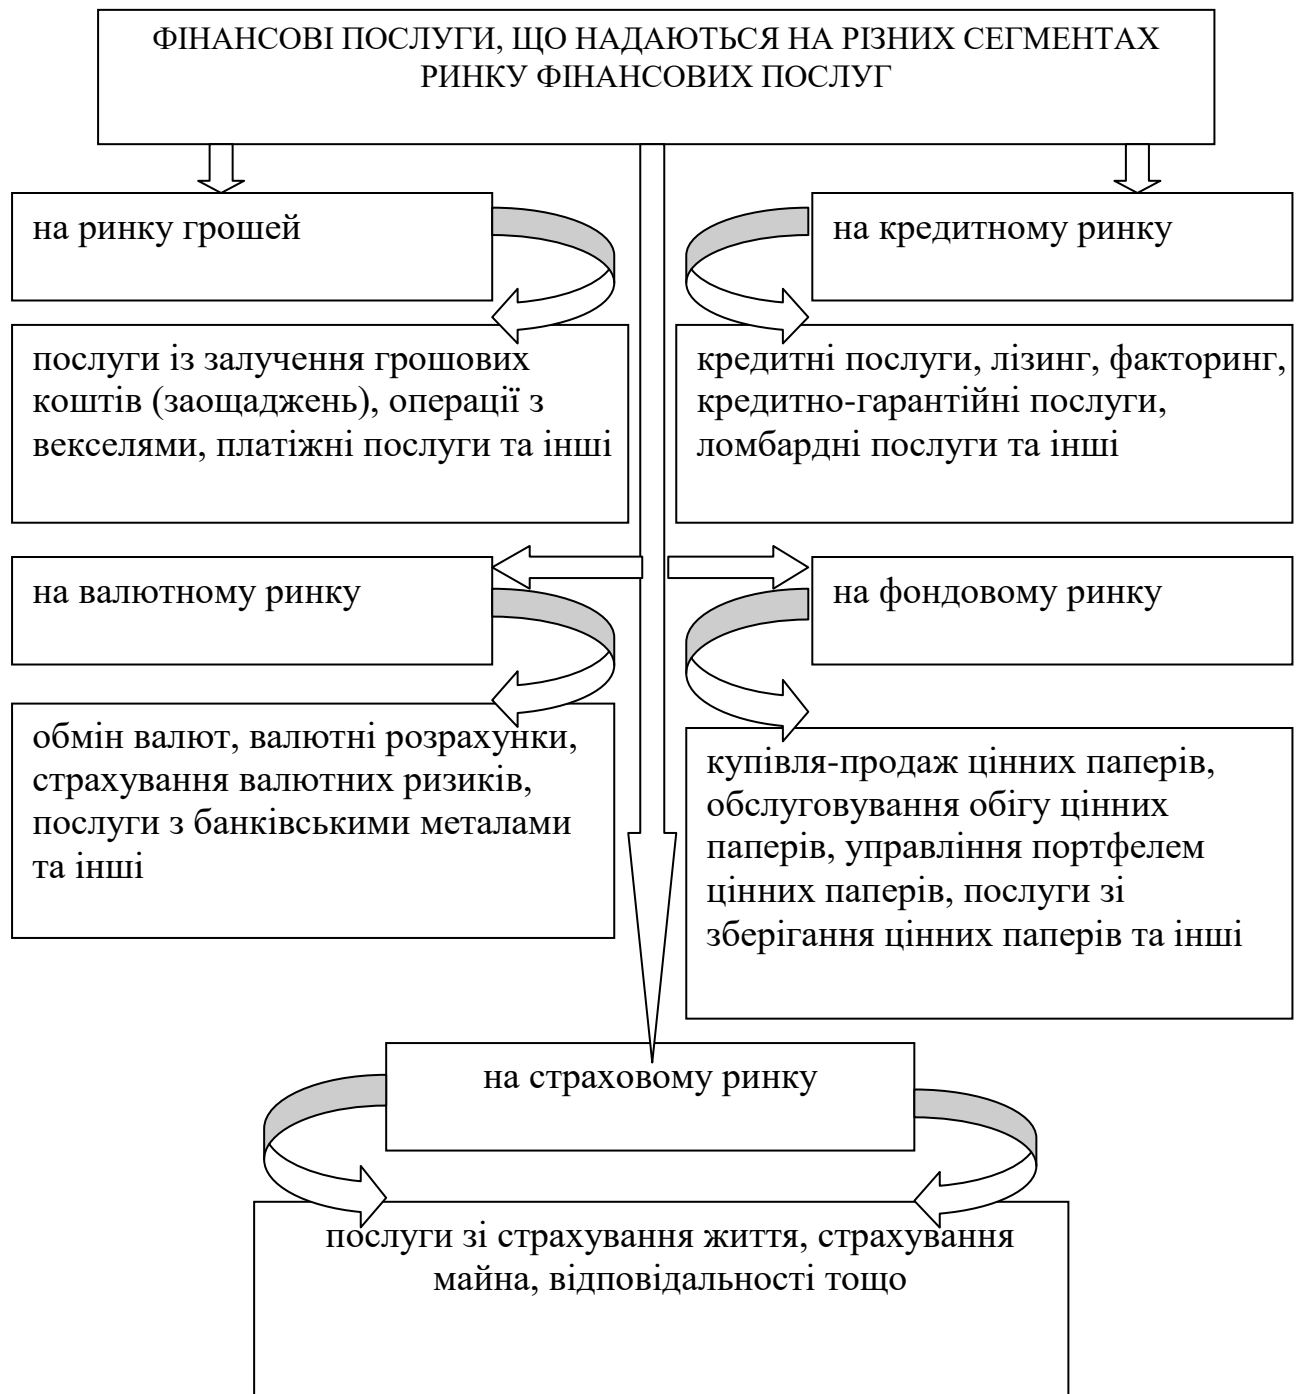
ФІНАНСОВІ ПОСЛУГИ, ЩО НАДАЮТЬСЯ НА РІЗНИХ СЕГМЕНТАХ РИНКУ ФІНАНСОВИХ ПОСЛУГ

на ринку грошей

послуги із залучення грошових коштів (заощаджень), операції з векселями, платіжні послуги та інші

на кредитному ринку

кредитні послуги, лізинг, факторинг, кредитно-гарантійні послуги, ломбардні послуги та інші

на валютному ринку

обмін валют, валютні розрахунки, страхування валютних ризиків, послуги з банківськими металами та інші

на фондовому ринку

купівля-продаж цінних паперів, обслуговування обігу цінних паперів, управління портфелем цінних паперів, послуги зі зберігання цінних паперів та інші

на страховому ринку

послуги зі страхування життя, страхування майна, відповідальності тощо